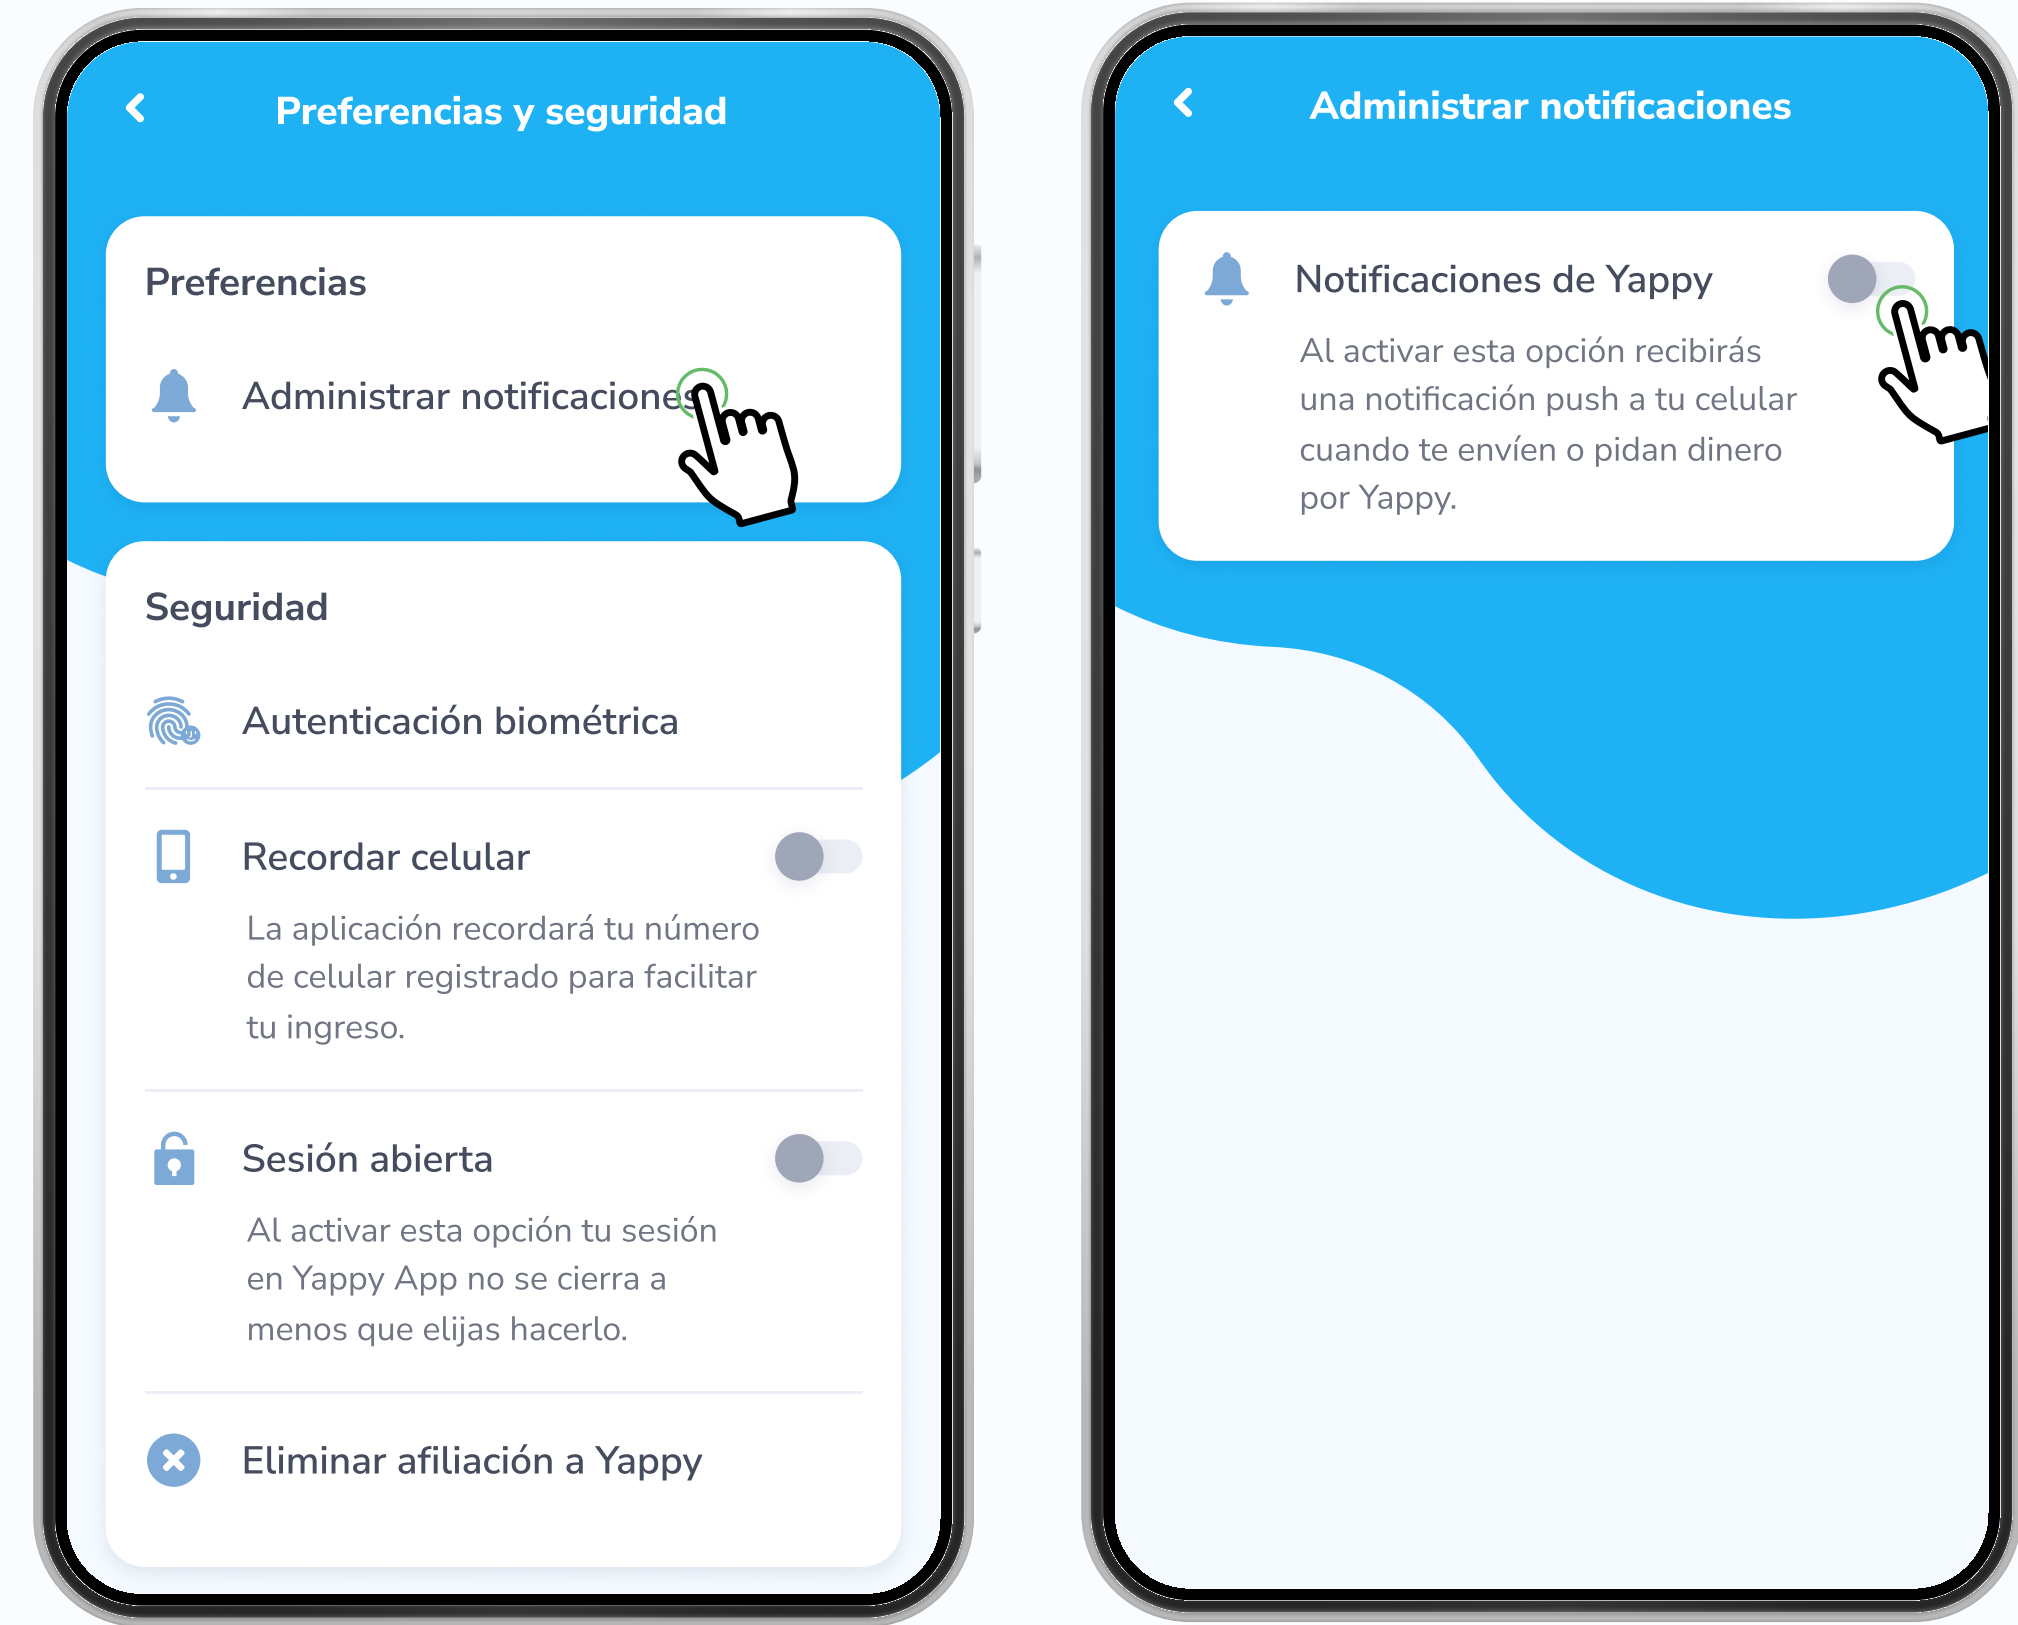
Preferencias y seguridad

Preferencias

Administrar notificaciones

Seguridad

Autenticación biométrica

Recordar celular

La aplicación recordará tu número de celular registrado para facilitar tu ingreso.

Sesión abierta

Al activar esta opción tu sesión en Yappy App no se cierra a menos que elijas hacerlo.

Eliminar afiliación a Yappy

Administrar notificaciones

Notificaciones de Yappy

Al activar esta opción recibirás una notificación push a tu celular cuando te envíen o pidan dinero por Yappy.